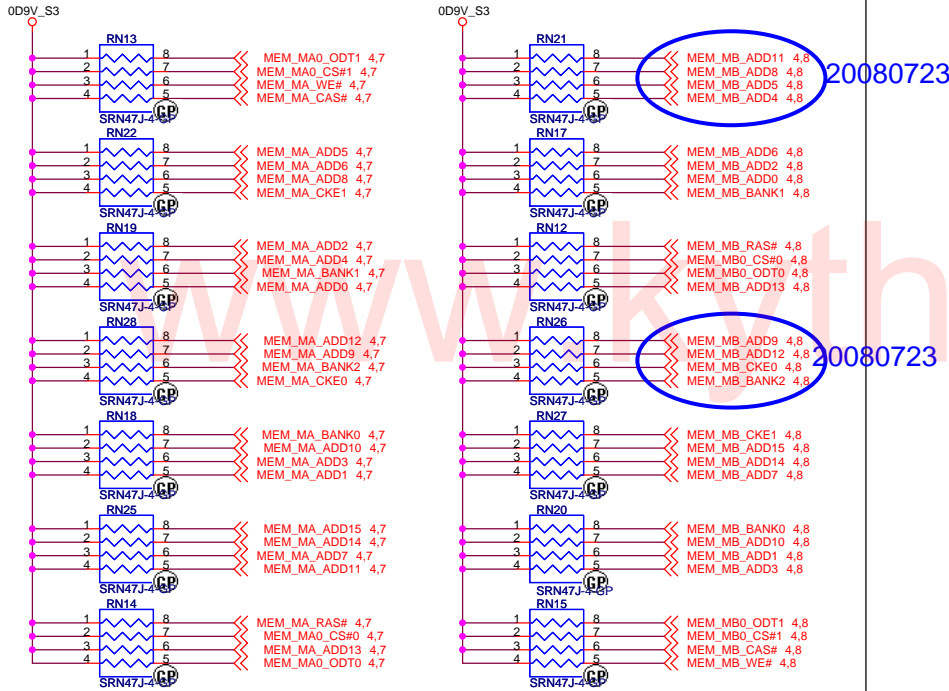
0D9V_S3

RN13
1 8 MEM_MA0_ODT1 4,7
2 7 MEM_MA0_CS#1 4,7
3 6 MEM_MA_WE# 4,7
4 5 MEM_MA_CAS# 4,7
SRN47J-4-GP

RN22
1 8 MEM_MA_ADD5 4,7
2 7 MEM_MA_ADD6 4,7
3 6 MEM_MA_ADD8 4,7
4 5 MEM_MA_CKE1 4,7
SRN47J-4-GP

RN19
1 8 MEM_MA_ADD2 4,7
2 7 MEM_MA_ADD4 4,7
3 6 MEM_MA_BANK1 4,7
4 5 MEM_MA_ADD0 4,7
SRN47J-4-GP

RN28
1 8 MEM_MA_ADD12 4,7
2 7 MEM_MA_ADD9 4,7
3 6 MEM_MA_BANK2 4,7
4 5 MEM_MA_CKE0 4,7
SRN47J-4-GP

RN18
1 8 MEM_MA_BANK0 4,7
2 7 MEM_MA_ADD10 4,7
3 6 MEM_MA_ADD3 4,7
4 5 MEM_MA_ADD1 4,7
SRN47J-4-GP

RN25
1 8 MEM_MA_ADD15 4,7
2 7 MEM_MA_ADD14 4,7
3 6 MEM_MA_ADD7 4,7
4 5 MEM_MA_ADD11 4,7
SRN47J-4-GP

RN14
1 8 MEM_MA_RAS# 4,7
2 7 MEM_MA0_CS#0 4,7
3 6 MEM_MA_ADD13 4,7
4 5 MEM_MA0_ODT0 4,7
SRN47J-4-GP

0D9V_S3

RN21
1 8 MEM_MB_ADD11 4,8
2 7 MEM_MB_ADD8 4,8
3 6 MEM_MB_ADD5 4,8
4 5 MEM_MB_ADD4 4,8
SRN47J-4-GP
20080723

RN17
1 8 MEM_MB_ADD6 4,8
2 7 MEM_MB_ADD2 4,8
3 6 MEM_MB_ADD0 4,8
4 5 MEM_MB_BANK1 4,8
SRN47J-4-GP

RN12
1 8 MEM_MB_RAS# 4,8
2 7 MEM_MB0_CS#0 4,8
3 6 MEM_MB0_ODT0 4,8
4 5 MEM_MB_ADD13 4,8
SRN47J-4-GP

RN26
1 8 MEM_MB_ADD9 4,8
2 7 MEM_MB_ADD12 4,8
3 6 MEM_MB_CKE0 4,8
4 5 MEM_MB_BANK2 4,8
SRN47J-4-GP
20080723

RN27
1 8 MEM_MB_CKE1 4,8
2 7 MEM_MB_ADD15 4,8
3 6 MEM_MB_ADD14 4,8
4 5 MEM_MB_ADD7 4,8
SRN47J-4-GP

RN20
1 8 MEM_MB_BANK0 4,8
2 7 MEM_MB_ADD10 4,8
3 6 MEM_MB_ADD1 4,8
4 5 MEM_MB_ADD3 4,8
SRN47J-4-GP

RN15
1 8 MEM_MB0_ODT1 4,8
2 7 MEM_MB0_CS#1 4,8
3 6 MEM_MB_CAS# 4,8
4 5 MEM_MB_WE# 4,8
SRN47J-4-GP

www.kyth